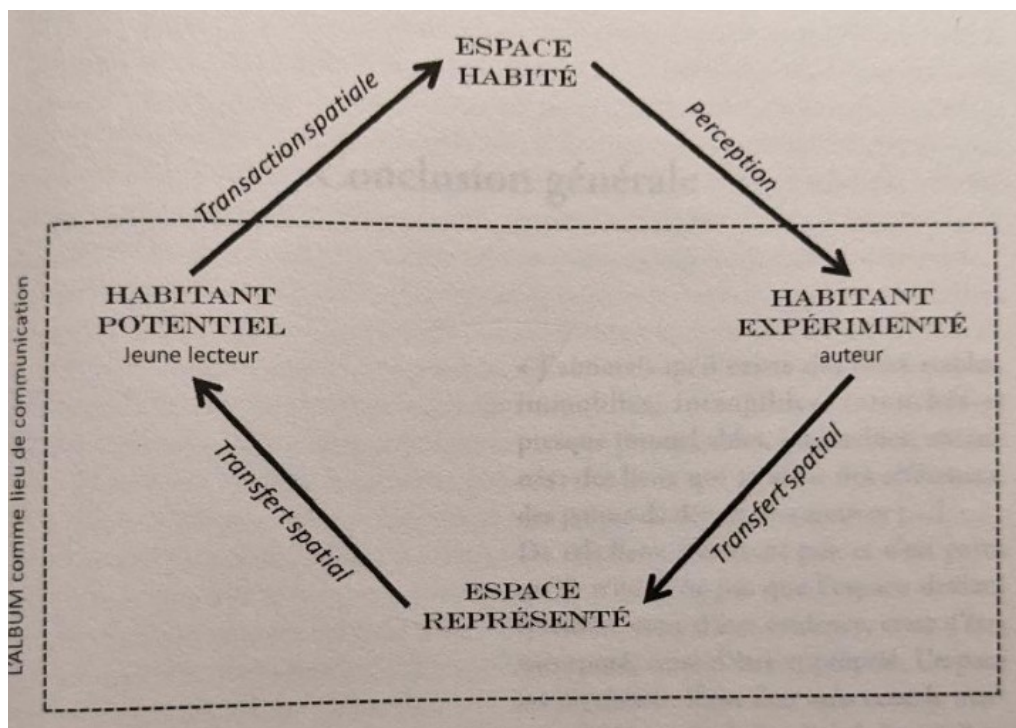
ESPACE HABITÉ

Transaction spatiale

Perception

HABITANT POTENTIEL
Jeune lecteur

HABITANT EXPÉRIMENTÉ
auteur

Transfert spatial

Transfert spatial

ESPACE REPRÉSENTÉ

L'ALBUM comme lieu de communication